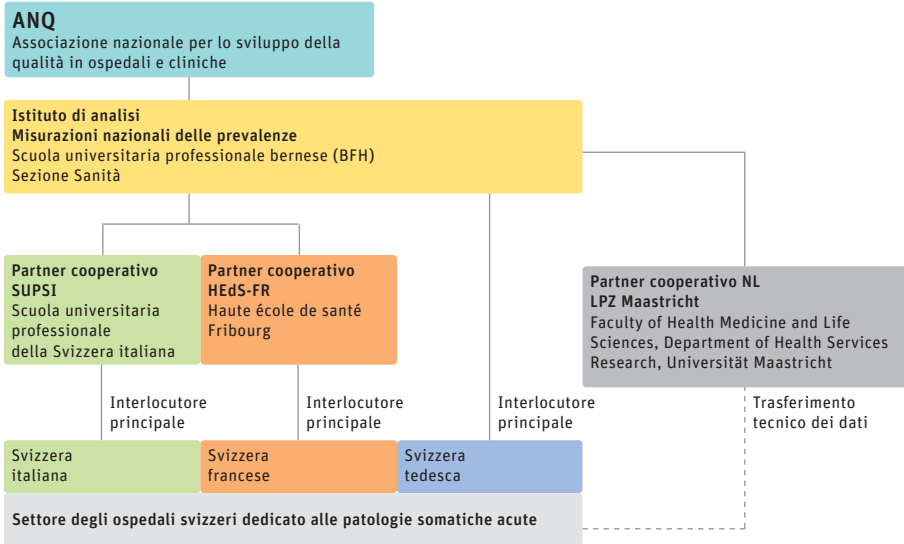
ANQ
Associazione nazionale per lo sviluppo della qualità in ospedali e cliniche

Istituto di analisi
Misurazioni nazionali delle prevalenze
Scuola universitaria professionale bernese (BFH)
Sezione Sanità

Partner cooperativo SUPSI
Scuola universitaria professionale della Svizzera italiana

Partner cooperativo HEdS-FR
Haute école de santé Fribourg

Partner cooperativo NL
LPZ Maastricht
Faculty of Health Medicine and Life Sciences, Department of Health Services Research, Universität Maastricht

Interlocutore principale

Interlocutore principale

Interlocutore principale

Trasferimento tecnico dei dati

Svizzera italiana

Svizzera francese

Svizzera tedesca

Settore degli ospedali svizzeri dedicato alle patologie somatiche acute